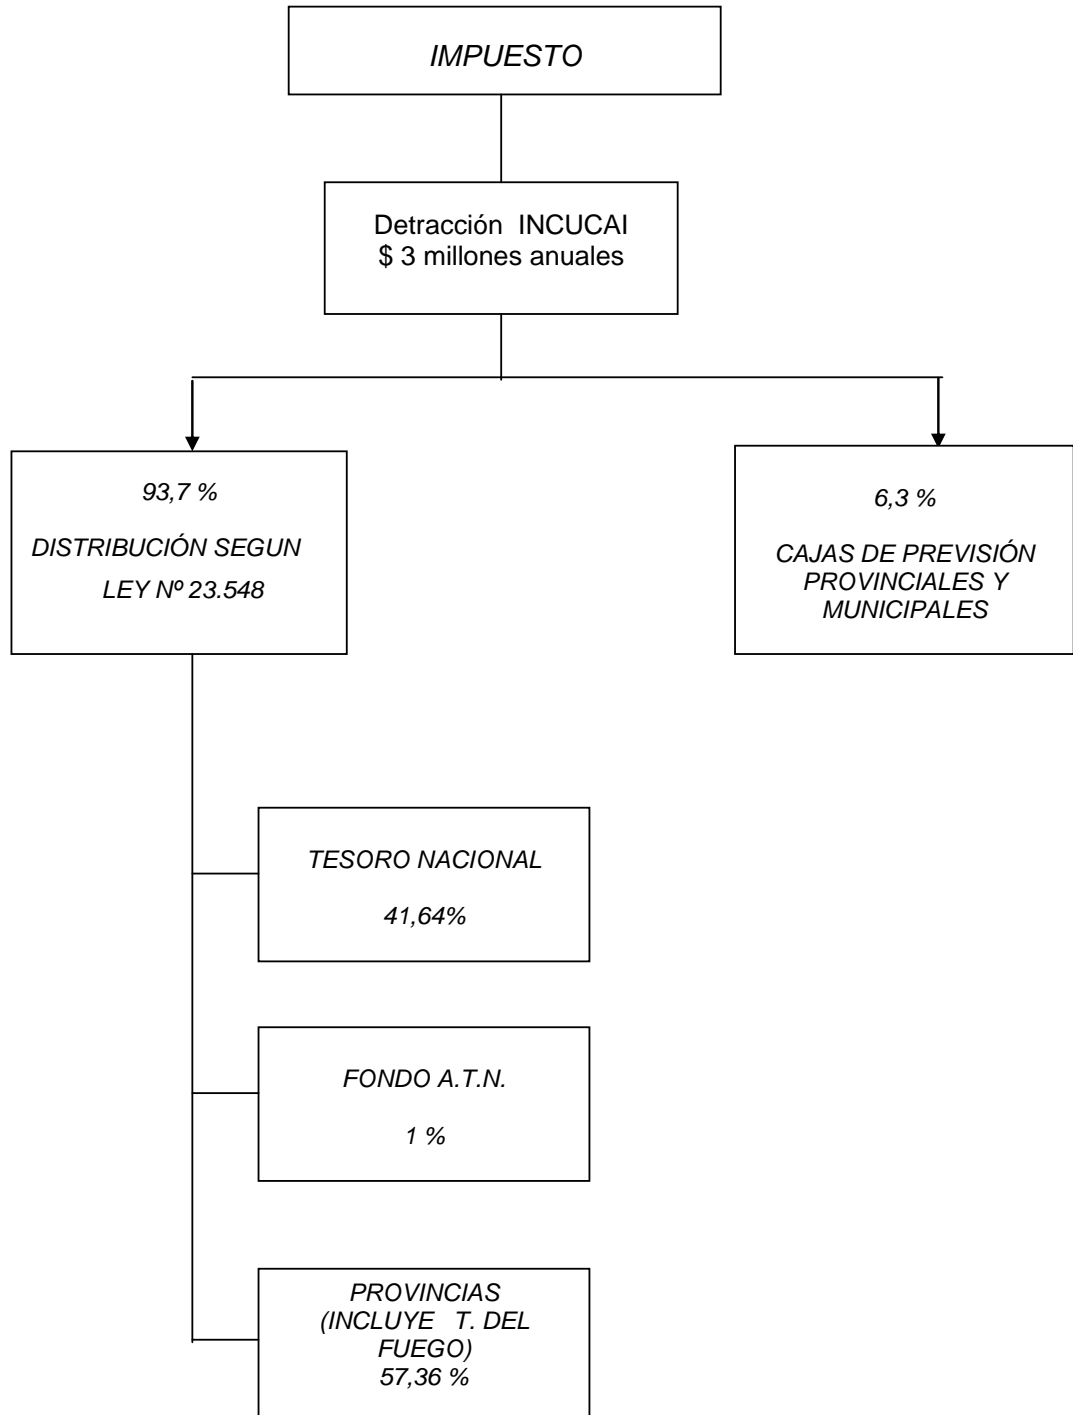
IMPUESTO

Detracción INCUCAI
\$ 3 millones anuales

93,7 %

DISTRIBUCIÓN SEGUN LEY Nº 23.548

6,3 %

CAJAS DE PREVISIÓN PROVINCIALES Y MUNICIPALES

TESORO NACIONAL

41,64%

FONDO A.T.N.

1 %

PROVINCIAS (INCLUYE T. DEL FUEGO)
57,36 %